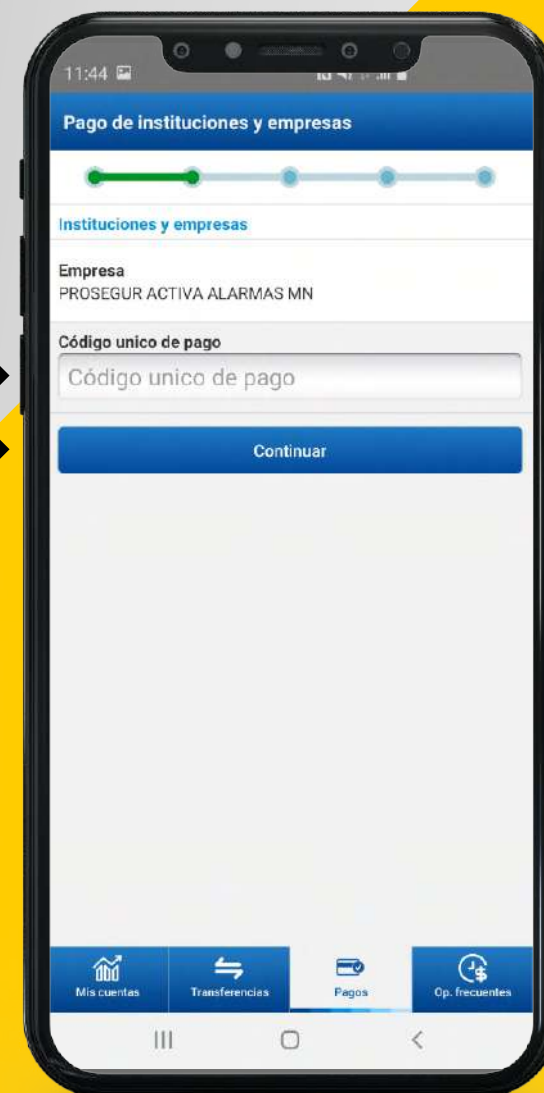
11:44

Pago de instituciones y empresas

Instituciones y empresas

Empresa
PROSEGUR ACTIVA ALARMAS MN

Código unico de pago

Código unico de pago

Continuar

Mis cuentas

Transferencias

Pagos

Op. frecuentes